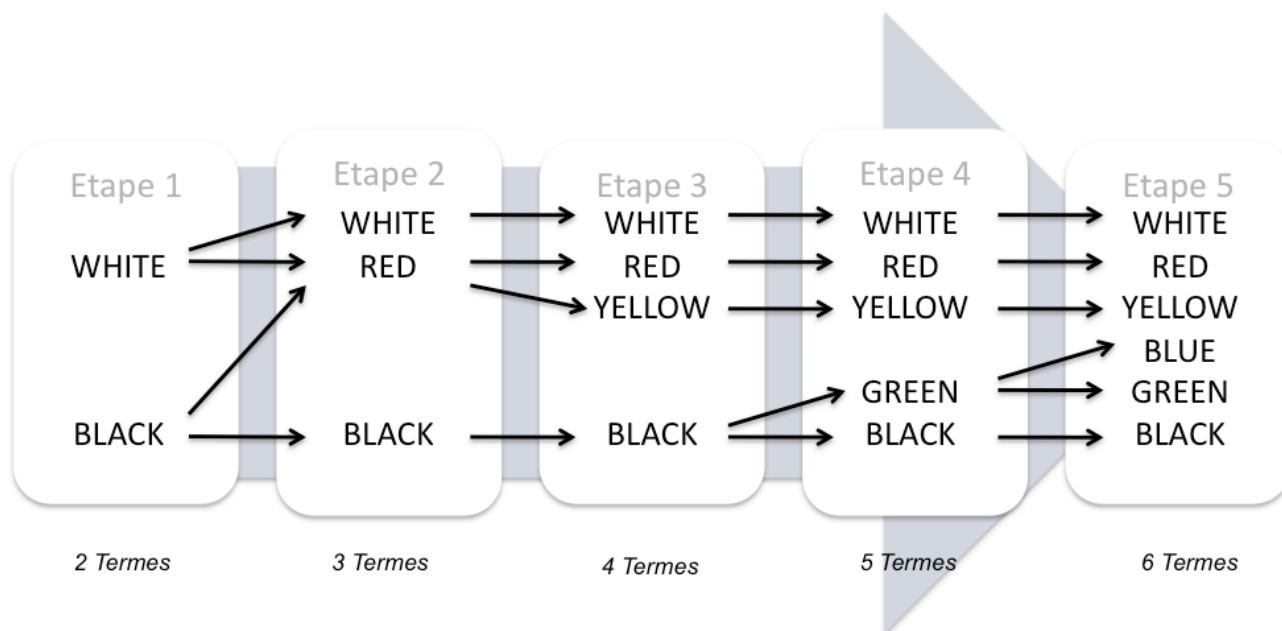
Etape 1

WHITE

BLACK

2 Termes

Etape 2

WHITE
RED

BLACK

3 Termes

Etape 3

WHITE
RED
YELLOW

BLACK

4 Termes

Etape 4

WHITE
RED
YELLOW

GREEN
BLACK

5 Termes

Etape 5

WHITE
RED
YELLOW
BLUE
GREEN
BLACK

6 Termes